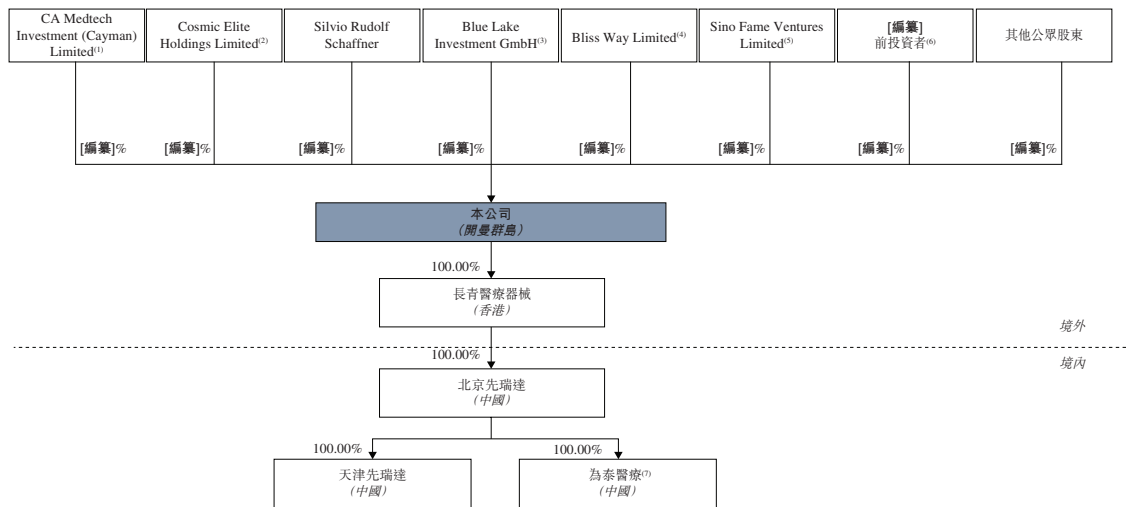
CA Medtech Investment (Cayman) Limited$^{(1)}$

Cosmic Elite Holdings Limited$^{(2)}$

Silvio Rudolf Schaffner

Blue Lake Investment GmbH$^{(3)}$

Bliss Way Limited$^{(4)}$

Sino Fame Ventures Limited$^{(5)}$

[編纂] 前投資者$^{(6)}$

其他公眾股東

[編纂]%

[編纂]%

[編纂]%

[編纂]%

[編纂]%

[編纂]%

[編纂]%

[編纂]%

本公司
(開曼群島)

100.00%

長青醫療器械
(香港)

境外

100.00%

境內

北京先瑞達
(中國)

100.00%

100.00%

天津先瑞達
(中國)

為泰醫療$^{(7)}$
(中國)